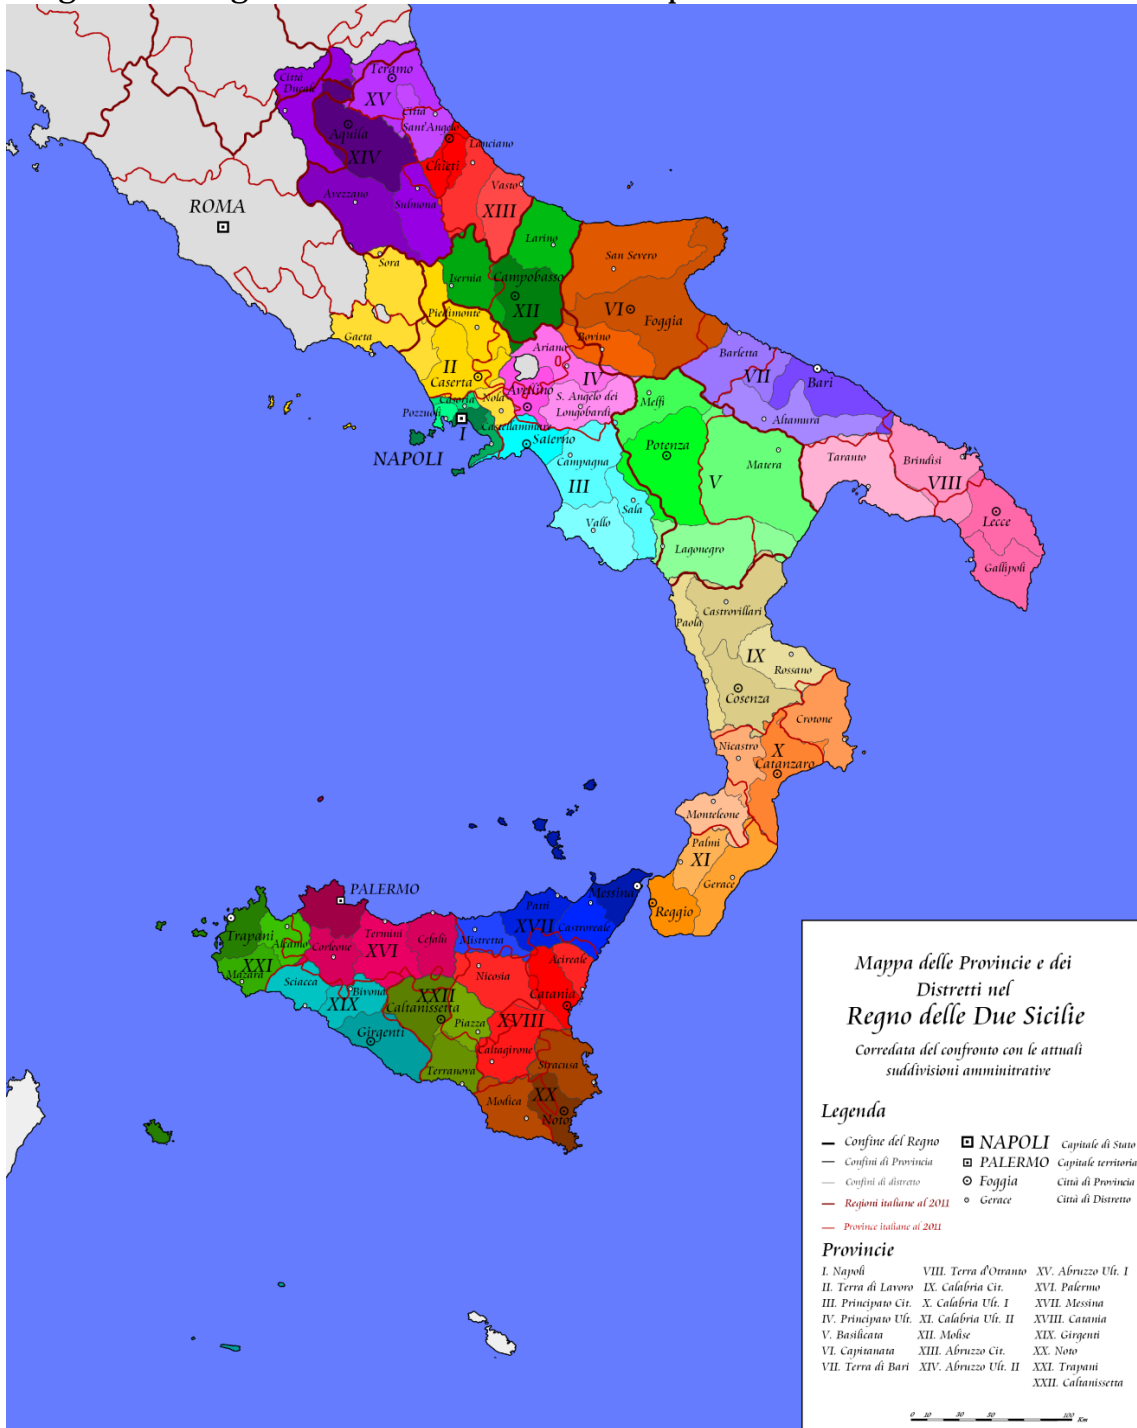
Città Ducale
Teramo
XV
Città Sant'Angelo
Aquila
XIV
Lanciano
Chieti
Avezzano
Sulmona
Vasto
XIII
ROMA
Larino
Sora
Isernia
Campobasso
San Severo
XII
VI
Foggia
Piedimonte
Gaeta
Ariano
Bovino
Barletta
II
Caserta
Avellino
IV
VII
Bari
Casoria
Nola
S. Angelo dei Longobardi
Melfi
Pozzuoli
Altamura
I
Castellammare
Salerno
NAPOLI
Potenza
Taranto
Brindisi
Campagna
Matera
VIII
III
V
Lecce
Sala
Vallo
Lagonegro
Gallipoli
Castrovillari
Paola
IX
Rossano
Cosenza
Crotone
Nicastro
X
Catanzaro
Monteleone
Palmi
XI
Gerace
Reggio
PALERMO
Messina
Patti
XVII
Castroreale
Trapani
Alcamo
Termini
Cefalù
Mistretta
Corleone
XVI
XXI
Acireale
Mazara
Nicosia
Sciacca
Bivona
XXII
Catania
XIX
Caltanissetta
Piazza
XVIII
Girgenti
Caltagirone
Terranova
Siracusa
XX
Modica
Noto

Mappa delle Provincie e dei Distretti nel
Regno delle Due Sicilie
Corredata del confronto con le attuali suddivisioni amministrative

Legenda
Confine del Regno
Confini di Provincia
Confini di distretto
Regioni italiane al 2011
Province italiane al 2011
NAPOLI Capitale di Stato
PALERMO Capitale territoria
Foggia Città di Provincia
Gerace Città di Distretto

Provincie
I. Napoli
II. Terra di Lavoro
III. Principato Cit.
IV. Principato Ult.
V. Basilicata
VI. Capitanata
VII. Terra di Bari
VIII. Terra d'Otranto
IX. Calabria Cit.
X. Calabria Ult. I
XI. Calabria Ult. II
XII. Molise
XIII. Abruzzo Cit.
XIV. Abruzzo Ult. II
XV. Abruzzo Ult. I
XVI. Palermo
XVII. Messina
XVIII. Catania
XIX. Girgenti
XX. Noto
XXI. Trapani
XXII. Caltanissetta

0 10 30 50 100 Km